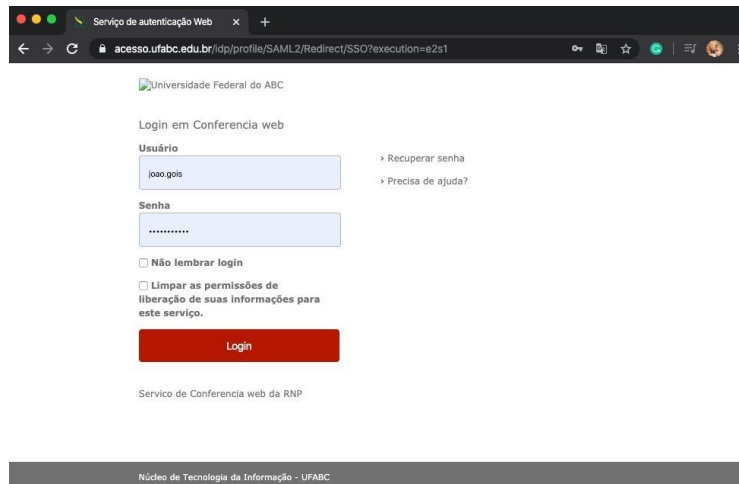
Serviço de autenticação Web ×
acesso.ufabc.edu.br/idp/profile/SAML2/Redirect/SSO?execution=e2s1

Universidade Federal do ABC

Login em Conferencia web

Usuário
joao.gois

Senha
•••••••••••

› Recuperar senha
› Precisa de ajuda?

☐ Não lembrar login

☐ Limpar as permissões de liberação de suas informações para este serviço.

Login

Servico de Conferencia web da RNP

Núcleo de Tecnologia da Informação - UFABC